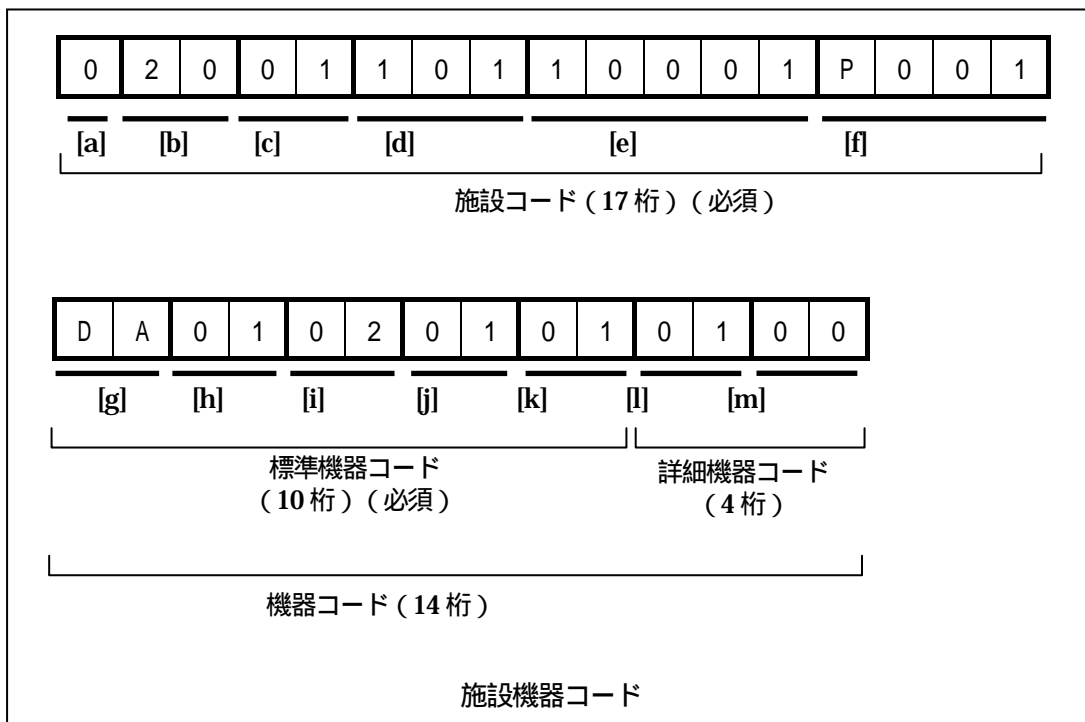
| 0 | 2 | 0 | 0 | 1 | 1 | 0 | 1 | 1 | 0 | 0 | 0 | 1 | P | 0 | 0 | 1 |
|---|---|---|---|---|---|---|---|---|---|---|---|---|---|---|---|---|

[a] [b] [c] [d] [e] [f]

施設コード（17 桁）（必須）

| D | A | 0 | 1 | 0 | 2 | 0 | 1 | 0 | 1 | 0 | 1 | 0 | 0 |
|---|---|---|---|---|---|---|---|---|---|---|---|---|---|

[g] [h] [i] [j] [k] [l] [m]

標準機器コード（10 桁）（必須）

詳細機器コード（4 桁）

機器コード（14 桁）

施設機器コード